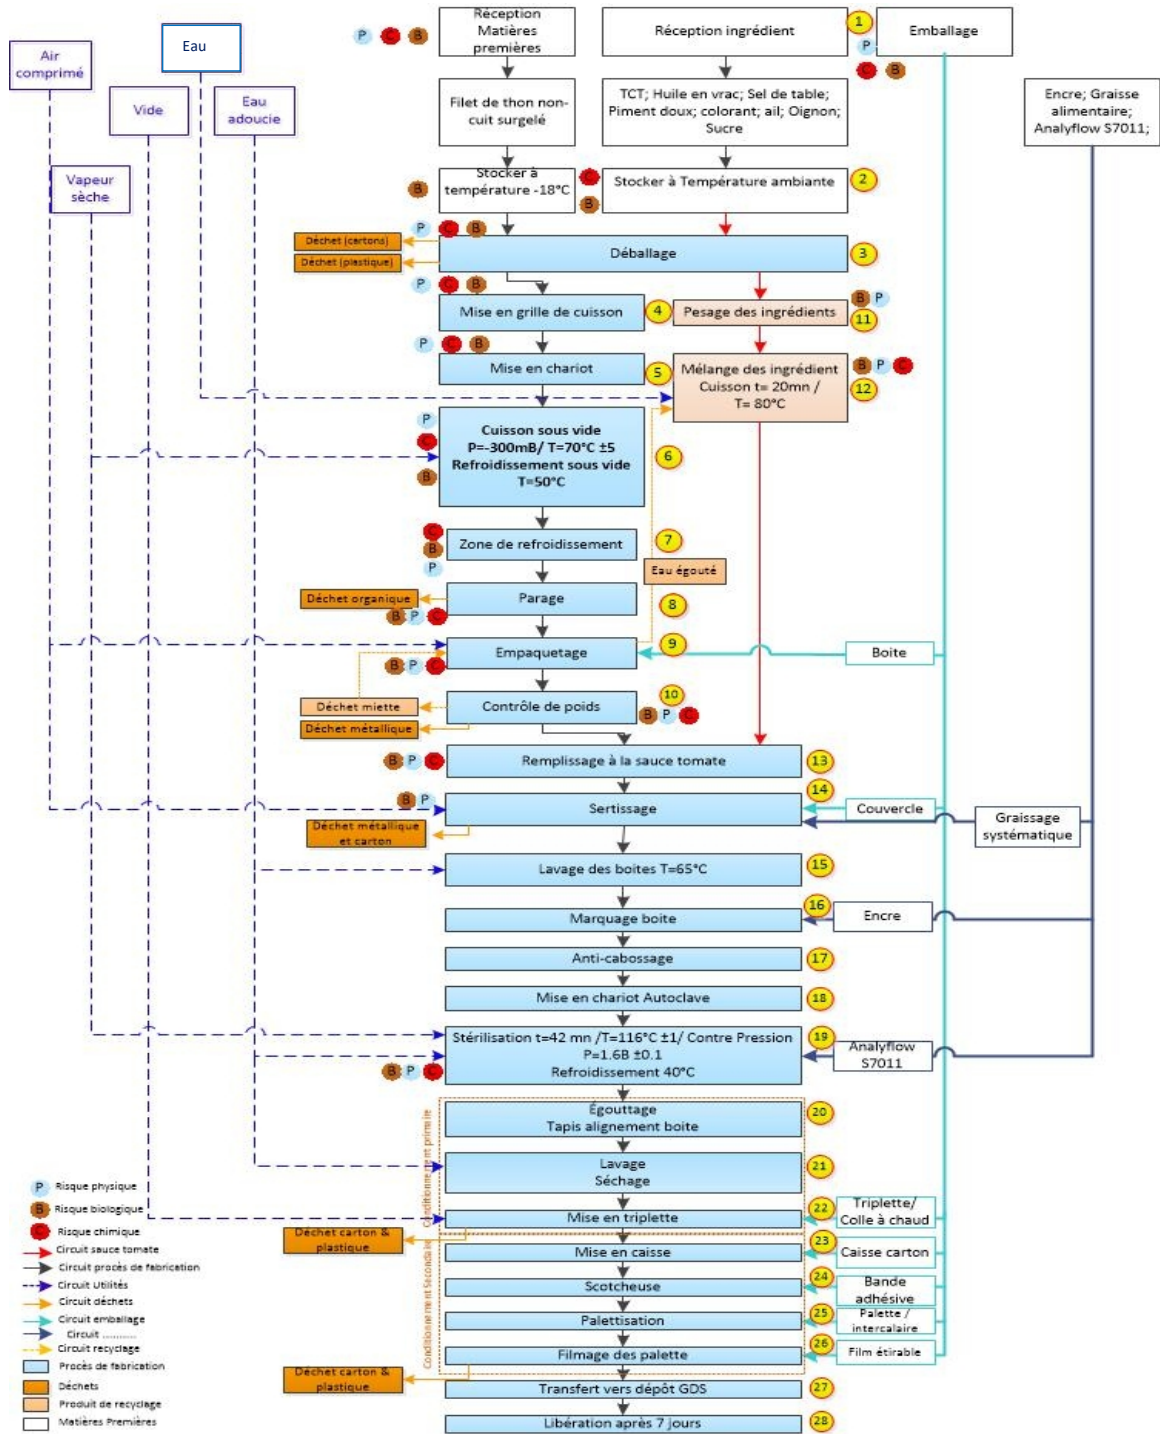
Air comprimé

Eau

Vide

Eau adoucie

Vapeur sèche

P C B

Réception Matières premières

Réception ingrédient

1

Emballage

P

C B

Filet de thon non-cuit surgelé

TCT; Huile en vrac; Sel de table; Piment doux; colorant; ail; Oignon; Sucre

Encre; Graisse alimentaire; Analyflow S7011;

B

Stocker à température -18°C

C

B

Stocker à Température ambiante

2

P C B

Déchet (cartons)

Déchet (plastique)

Déballage

3

P C B

Mise en grille de cuisson

4

Pesage des ingrédients

B P

11

P C B

Mise en chariot

5

Mélange des ingrédient Cuisson t= 20mn / T= 80°C

B P C

12

P

C

B

Cuisson sous vide P=-300mB/ T=70°C ±5 Refroidissement sous vide T=50°C

6

C

B

P

Zone de refroidissement

7

Eau égouté

Déchet organique

B P C

Parage

8

Empaquetage

9

Boite

B P C

Déchet miette

Déchet métallique

Contrôle de poids

10

B P C

B P C

Remplissage à la sauce tomate

13

B P

Sertissage

14

Couvercle

Graissage systématique

Déchet métallique et carton

Lavage des boites T=65°C

15

Marquage boite

16

Encre

Anti-cabossage

17

Mise en chariot Autoclave

18

Stérilisation t=42 mn /T=116°C ±1/ Contre Pression P=1.6B ±0.1 Refroidissement 40°C

19

Analyflow S7011

B P C

Égouttage Tapis alignement boite

20

Conditionnement primaire

Lavage Séchage

21

Mise en triplette

22

Triplette/ Colle à chaud

Déchet carton & plastique

Mise en caisse

23

Caisse carton

Conditionnement Secondaire

Scotcheuse

24

Bande adhésive

Palettisation

25

Palette / intercalaire

Filmage des palette

26

Film étirable

Déchet carton & plastique

Transfert vers dépôt GDS

27

Libération après 7 jours

28

P Risque physique

B Risque biologique

Risque chimique

Circuit sauce tomate

Circuit procès de fabrication

Circuit Utilités

Circuit déchets

Circuit emballage

Circuit ..........

Circuit recyclage

Procès de fabrication

Déchets

Produit de recyclage

Matières Premières